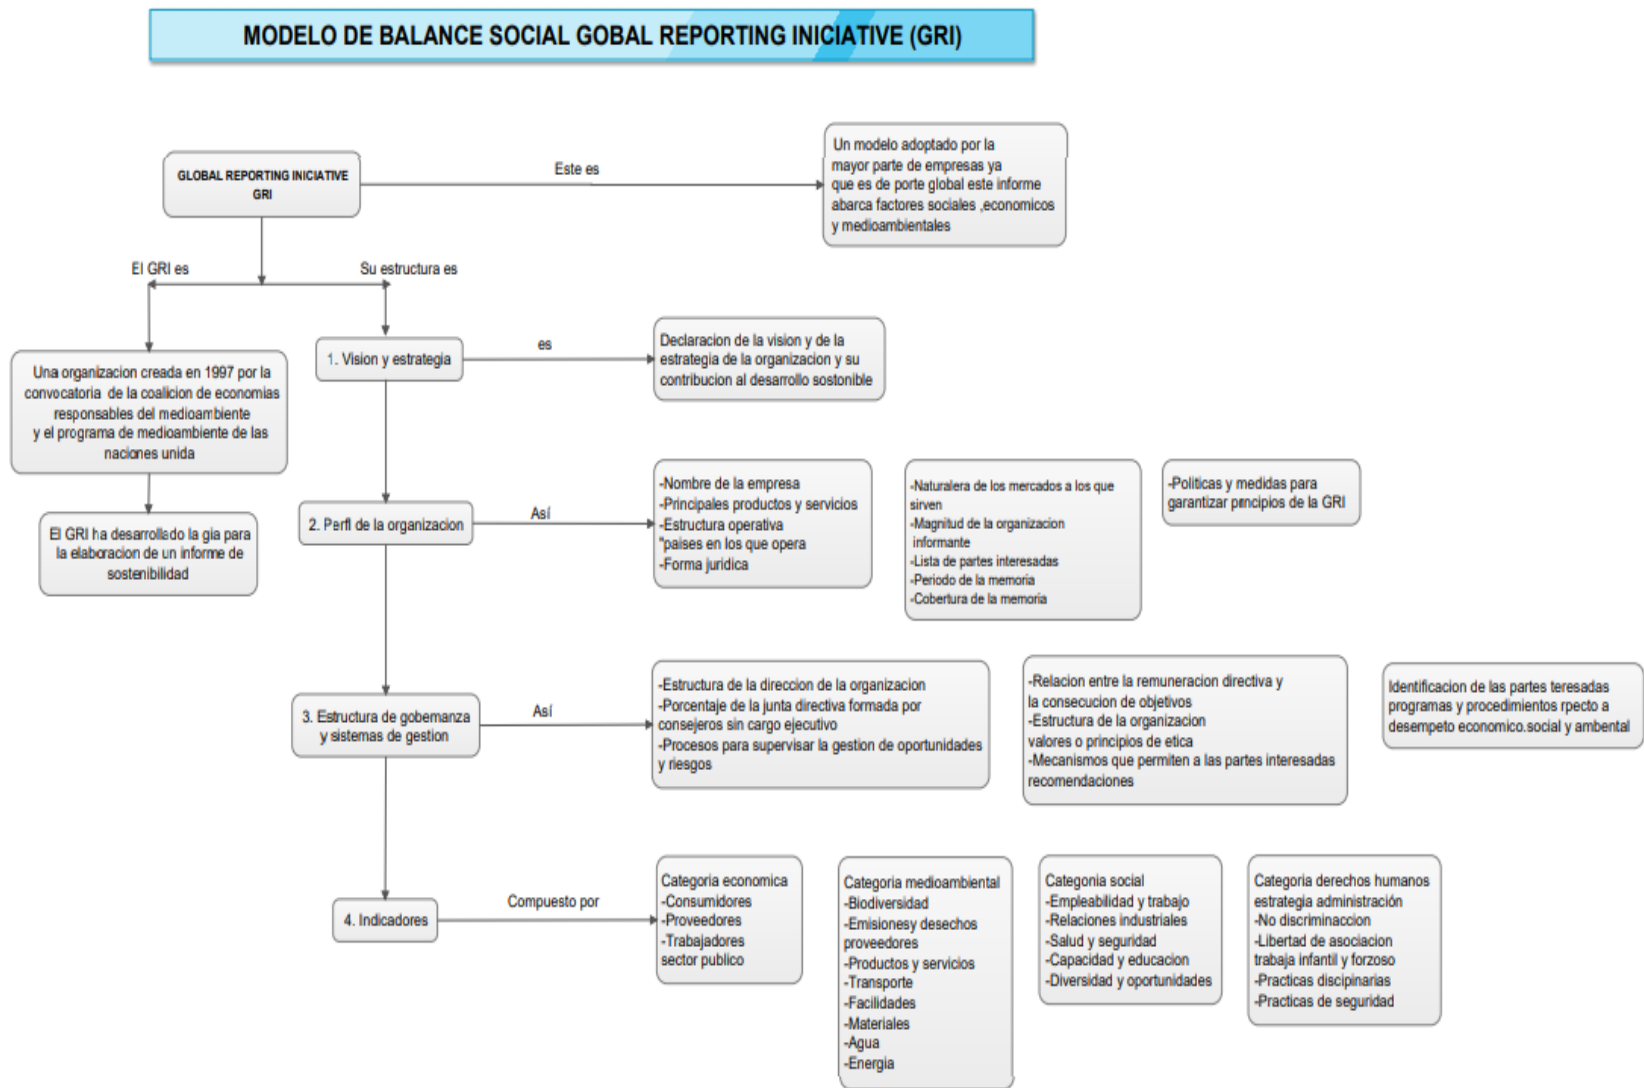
MODELO DE BALANCE SOCIAL GOBAL REPORTING INICIATIVE (GRI)

GLOBAL REPORTING INICIATIVE GRI

Este es

Un modelo adoptado por la mayor parte de empresas ya que es de porte global este informe abarca factores sociales ,economicos y medioambientales

El GRI es

Su estructura es

Una organizacion creada en 1997 por la convocatoria de la coalicion de economias responsables del medioambiente y el programa de medioambiente de las naciones unida

El GRI ha desarrollado la gia para la elaboracion de un informe de sostenibilidad

1. Vision y estrategia

es

Declaracion de la vision y de la estrategia de la organizacion y su contribucion al desarrollo sostonible

2. Perfl de la organizacion

Así

-Nombre de la empresa
-Principales productos y servicios
-Estructura operativa
"paises en los que opera
-Forma juridica

-Naturalera de los mercados a los que sirven
-Magnitud de la organizacion informante
-Lista de partes interesadas
-Periodo de la memoria
-Cobertura de la memoria

-Politicas y medidas para garantizar pncipios de la GRI

3. Estructura de gobemanza y sistemas de gestion

Así

-Estructura de la direccion de la organizacion
-Porcentaje de la junta directiva formada por consejeros sin cargo ejecutivo
-Procesos para supervisar la gestion de oportunidades y riesgos

-Relacion entre la remuneracion directiva y la consecucion de objetivos
-Estructura de la organizacion valores o principios de etica
-Mecanismos que permiten a las partes interesadas recomendaciones

Identificacion de las partes teresadas programas y procedimientos rpecto a desempeto economico.social y ambental

4. Indicadores

Compuesto por

Categoria economica
-Consumidores
-Proveedores
-Trabajadores
sector publico

Categoria medioambiental
-Biodiversidad
-Emisionesy desechos proveedores
-Productos y servicios
-Transporte
-Facilidades
-Materiales
-Agua
-Energia

Categonia social
-Empleabilidad y trabajo
-Relaciones industriales
-Salud y seguridad
-Capacidad y educacion
-Diversidad y oportunidades

Categoria derechos humanos estrategia administración
-No discriminaccion
-Libertad de asociacion trabaja infantil y forzoso
-Practicas discipinarias
-Practicas de seguridad